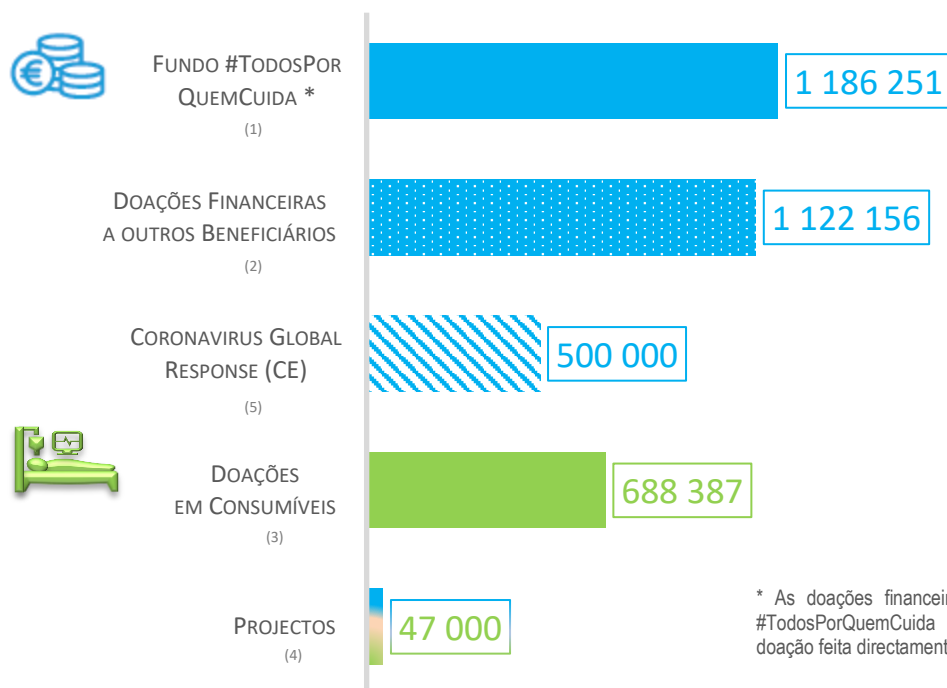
FUNDO #TODOSPOR QUEMCUIDA *
(1)

1 186 251

DOAÇÕES FINANCEIRAS A OUTROS BENEFICIÁRIOS
(2)

1 122 156

CORONAVIRUS GLOBAL RESPONSE (CE)
(5)

500 000

DOAÇÕES EM CONSUMÍVEIS
(3)

688 387

PROJECTOS
(4)

47 000

* As doações financei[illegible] #TodosPorQuemCuida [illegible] doação feita directament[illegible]